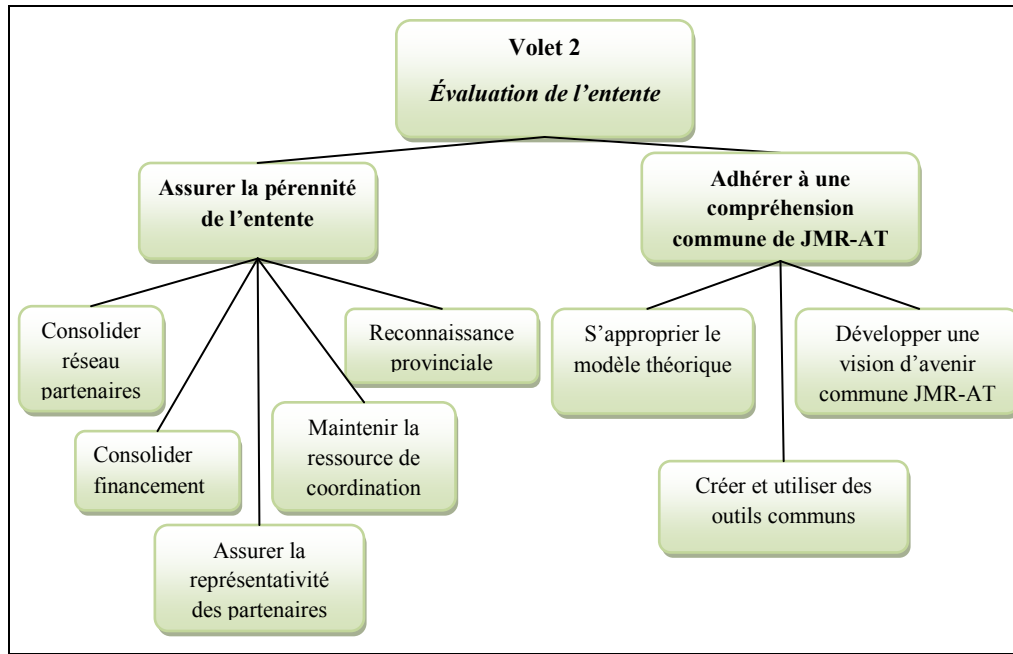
Volet 2
Évaluation de l’entente

Assurer la pérennité de l’entente

Adhérer à une compréhension commune de JMR-AT

Consolider réseau partenaires

Consolider financement

Assurer la représentativité des partenaires

Maintenir la ressource de coordination

Reconnaissance provinciale

S’approprier le modèle théorique

Créer et utiliser des outils communs

Développer une vision d’avenir commune JMR-AT